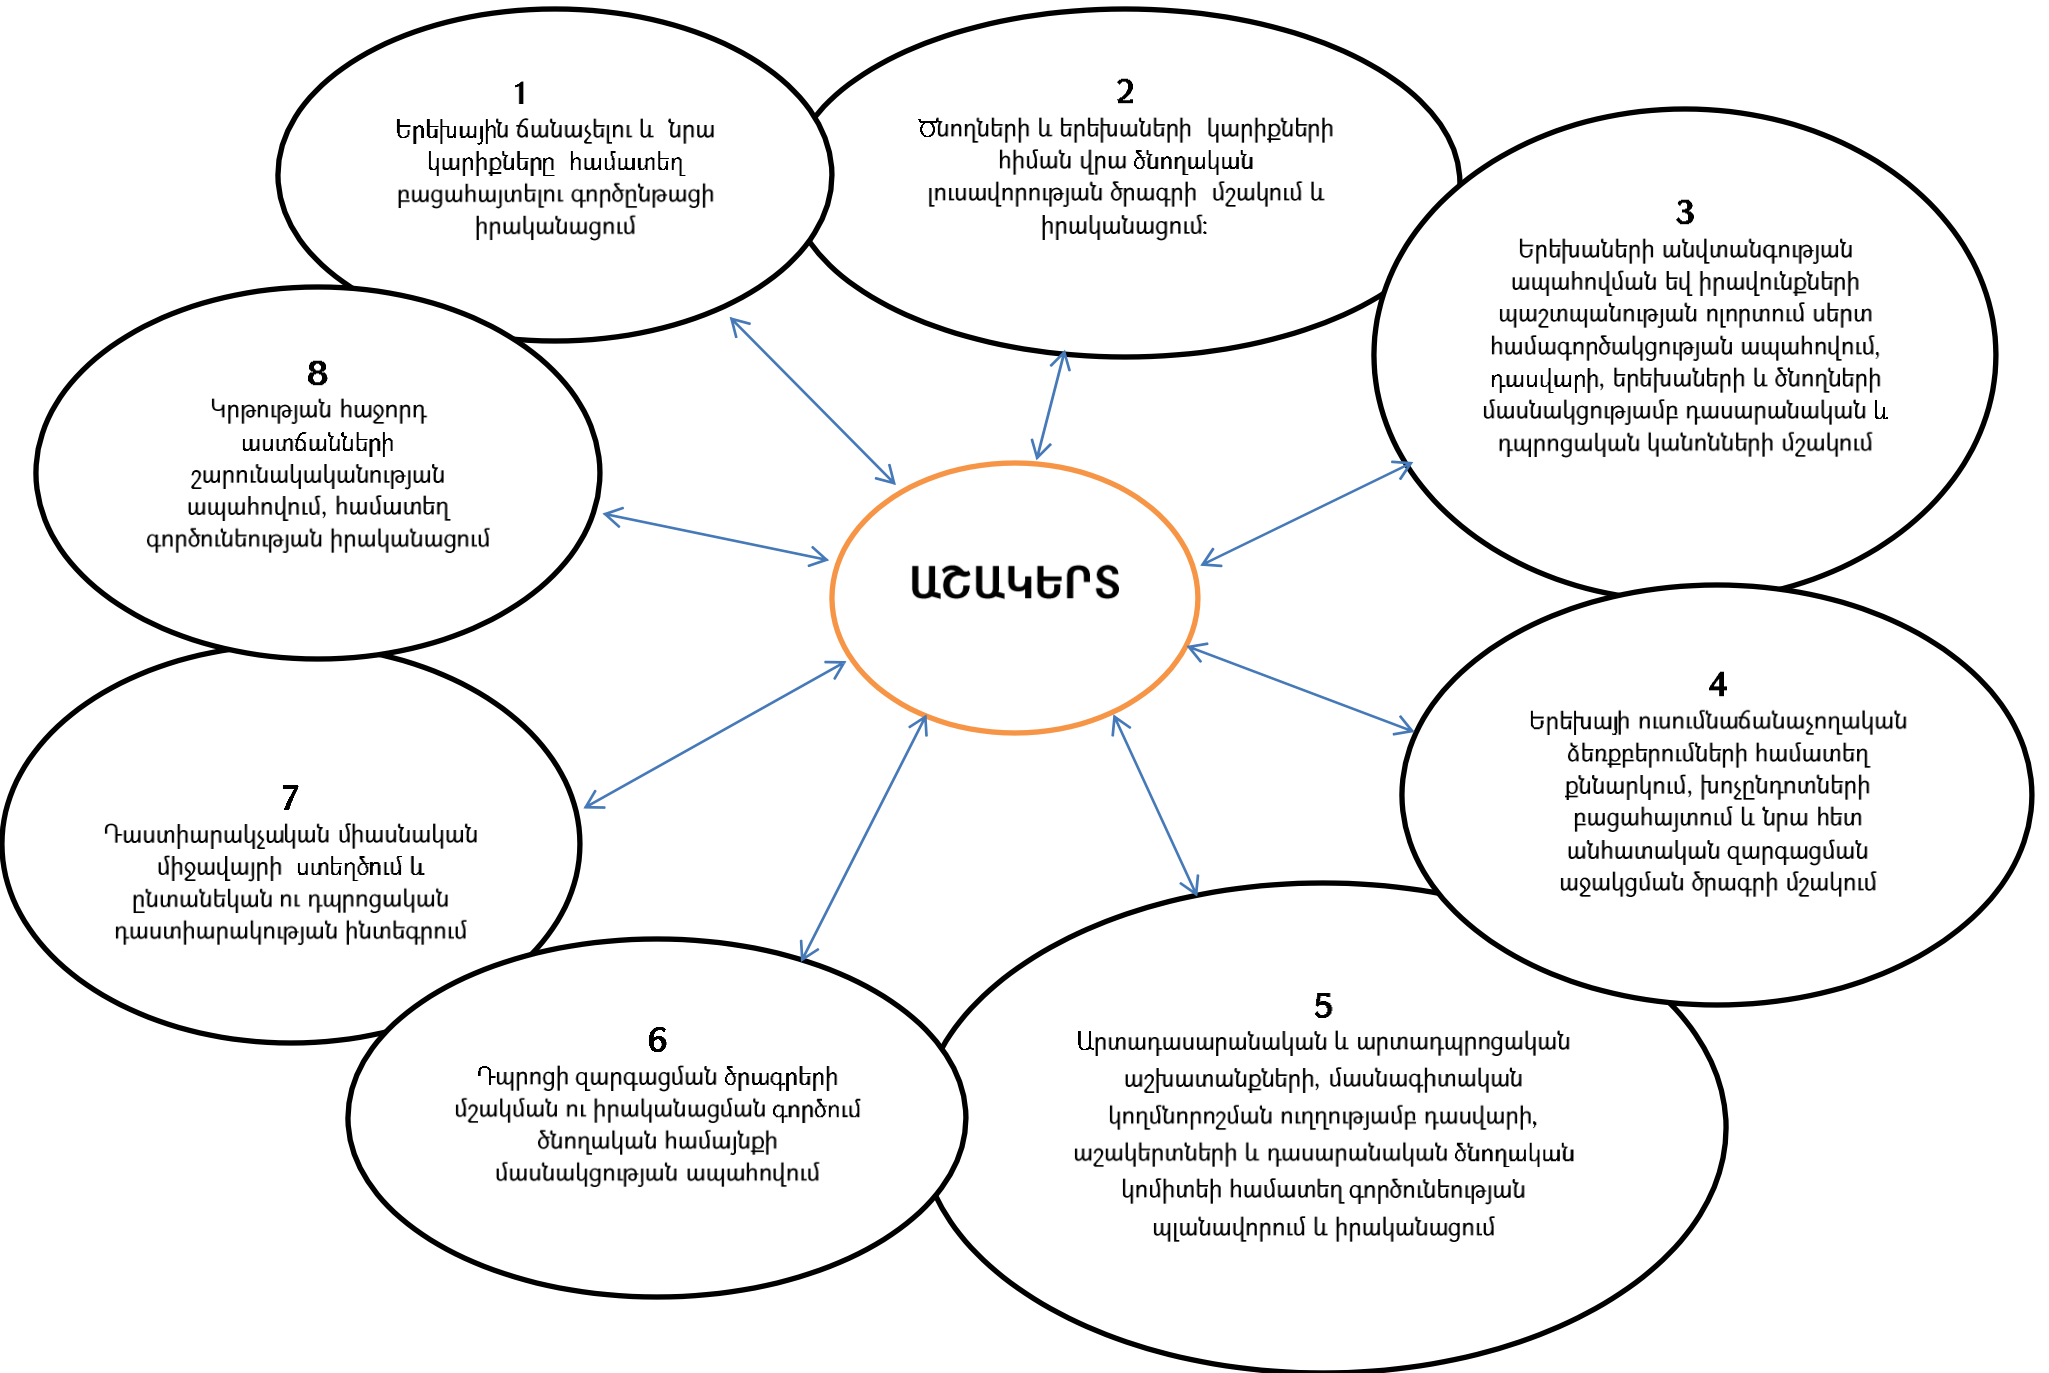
1
Երեխային ճանաչելու և նրա կարիքները համատեղ բացահայտելու գործընթացի իրականացում

2
Ծնողների և երեխաների կարիքների հիման վրա ծնողական լուսավորության ծրագրի մշակում և իրականացում:

3
Երեխաների անվտանգության ապահովման եվ իրավունքների պաշտպանության ոլորտում սերտ համագործակցության ապահովում, դասվարի, երեխաների և ծնողների մասնակցությամբ դասարանական և դպրոցական կանոնների մշակում

8
Կրթության հաջորդ աստճանների շարունակականության ապահովում, համատեղ գործունեության իրականացում

ԱՇԱԿԵՐՏ

4
Երեխայի ուսումնաճանաչողական ձեռքբերումների համատեղ քննարկում, խոչընդոտների բացահայտում և նրա հետ անհատական զարգացման աջակցման ծրագրի մշակում

7
Դաստիարակչական միասնական միջավայրի ստեղծում և ընտանեկան ու դպրոցական դաստիարակության ինտեգրում

6
Դպրոցի զարգացման ծրագրերի մշակման ու իրականացման գործում ծնողական համայնքի մասնակցության ապահովում

5
Արտադասարանական և արտադպրոցական աշխատանքների, մասնագիտական կողմնորոշման ուղղությամբ դասվարի, աշակերտների և դասարանական ծնողական կոմիտեի համատեղ գործունեության պլանավորում և իրականացում